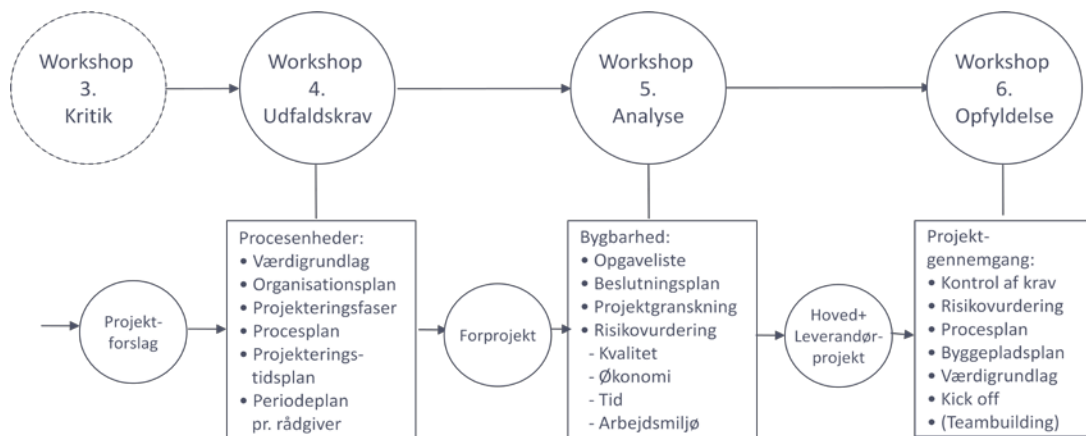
Workshop 3. Kritik

Workshop 4. Udfaldskrav

Workshop 5. Analyse

Workshop 6. Opfyldelse

Projektforslag

Procesenheder:
• Værdigrundlag
• Organisationsplan
• Projekteringsfaser
• Procesplan
• Projekteringstidsplan
• Periodeplan pr. rådgiver

Forprojekt

Bygbarhed:
• Opgaveliste
• Beslutningsplan
• Projektgranskning
• Risikovurdering
- Kvalitet
- Økonomi
- Tid
- Arbejdsmiljø

Hoved+ Leverandørprojekt

Projektgennemgang:
• Kontrol af krav
• Risikovurdering
• Procesplan
• Byggepladsplan
• Værdigrundlag
• Kick off
• (Teambuilding)